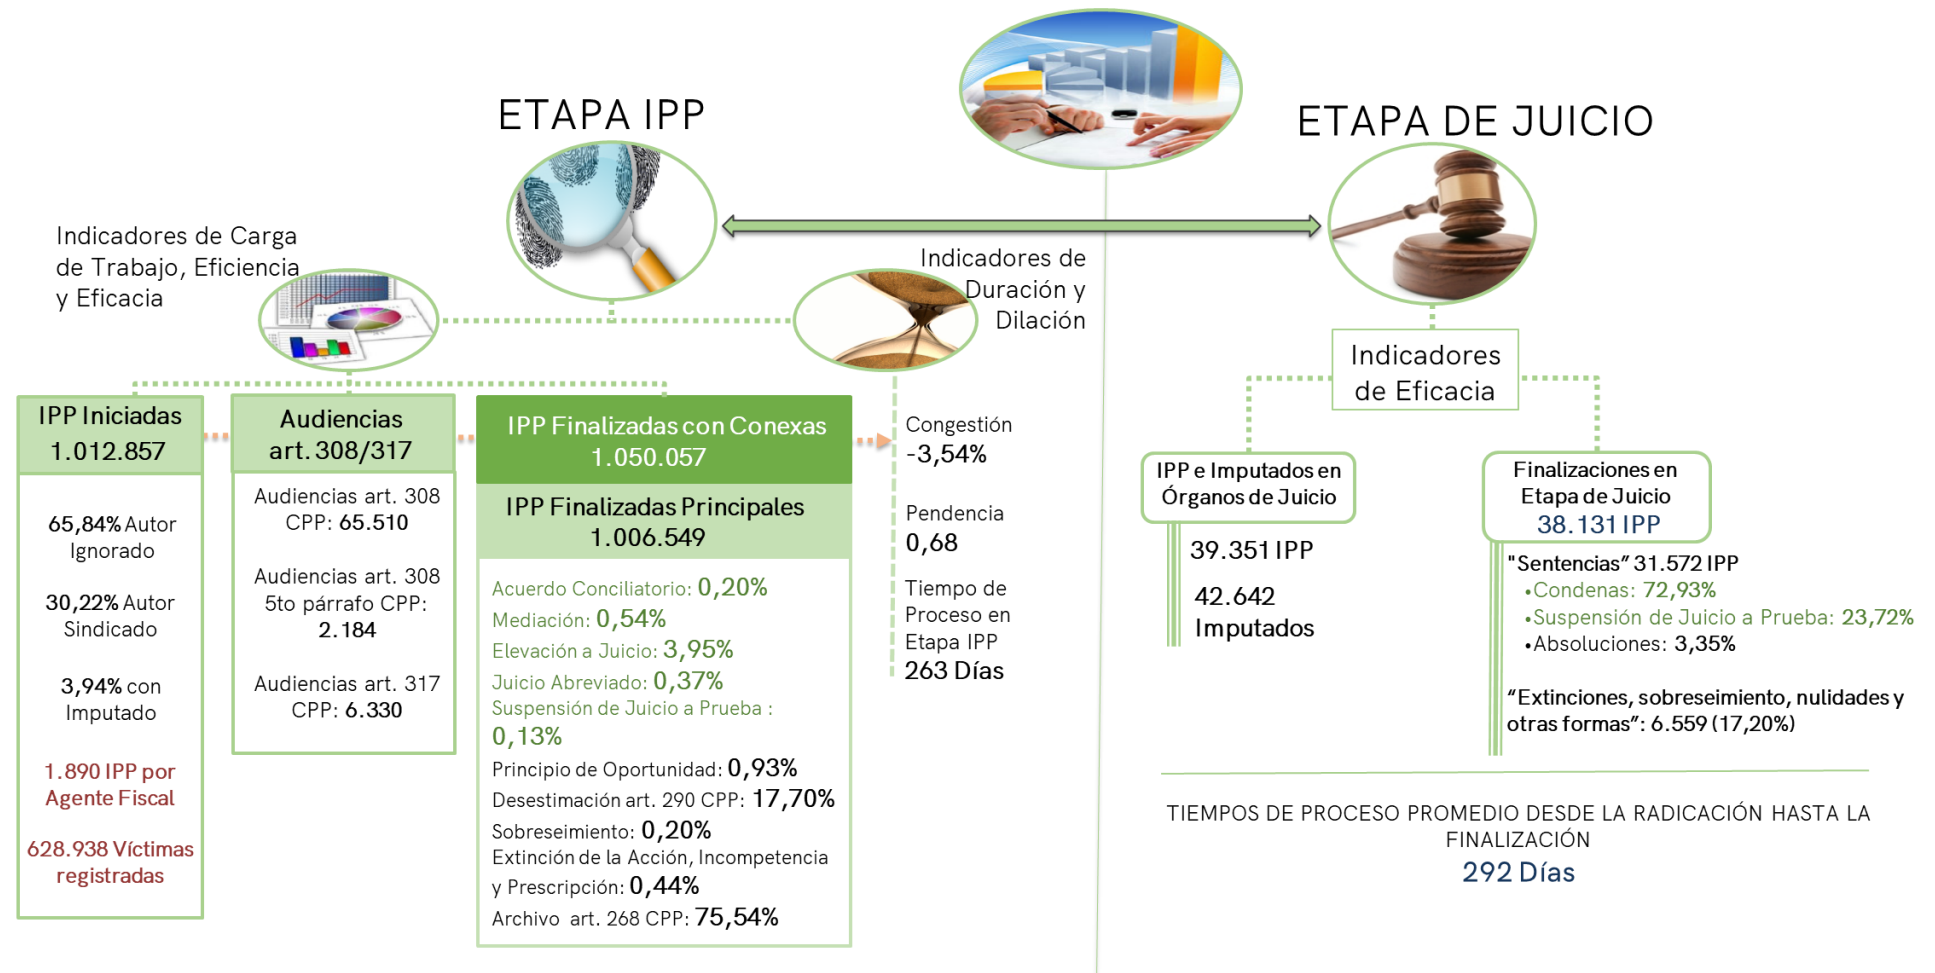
ETAPA IPP

ETAPA DE JUICIO

Indicadores de Carga de Trabajo, Eficiencia y Eficacia

Indicadores de Duración y Dilación

IPP Iniciadas 1.012.857

65,84% Autor Ignorado

30,22% Autor Sindicado

3,94% con Imputado

1.890 IPP por Agente Fiscal

628.938 Víctimas registradas

Audiencias art. 308/317

Audiencias art. 308 CPP: 65.510

Audiencias art. 308 5to párrafo CPP: 2.184

Audiencias art. 317 CPP: 6.330

IPP Finalizadas con Conexas 1.050.057

IPP Finalizadas Principales 1.006.549

Acuerdo Conciliatorio: 0,20%
Mediación: 0,54%
Elevación a Juicio: 3,95%
Juicio Abreviado: 0,37%
Suspensión de Juicio a Prueba : 0,13%
Principio de Oportunidad: 0,93%
Desestimación art. 290 CPP: 17,70%
Sobreseimiento: 0,20%
Extinción de la Acción, Incompetencia y Prescripción: 0,44%
Archivo art. 268 CPP: 75,54%

Congestión -3,54%

Pendencia 0,68

Tiempo de Proceso en Etapa IPP 263 Días

Indicadores de Eficacia

IPP e Imputados en Órganos de Juicio

39.351 IPP

42.642 Imputados

Finalizaciones en Etapa de Juicio 38.131 IPP

"Sentencias" 31.572 IPP
•Condenas: 72,93%
•Suspensión de Juicio a Prueba: 23,72%
•Absoluciones: 3,35%

“Extinciones, sobreseimiento, nulidades y otras formas”: 6.559 (17,20%)

TIEMPOS DE PROCESO PROMEDIO DESDE LA RADICACIÓN HASTA LA FINALIZACIÓN
292 Días